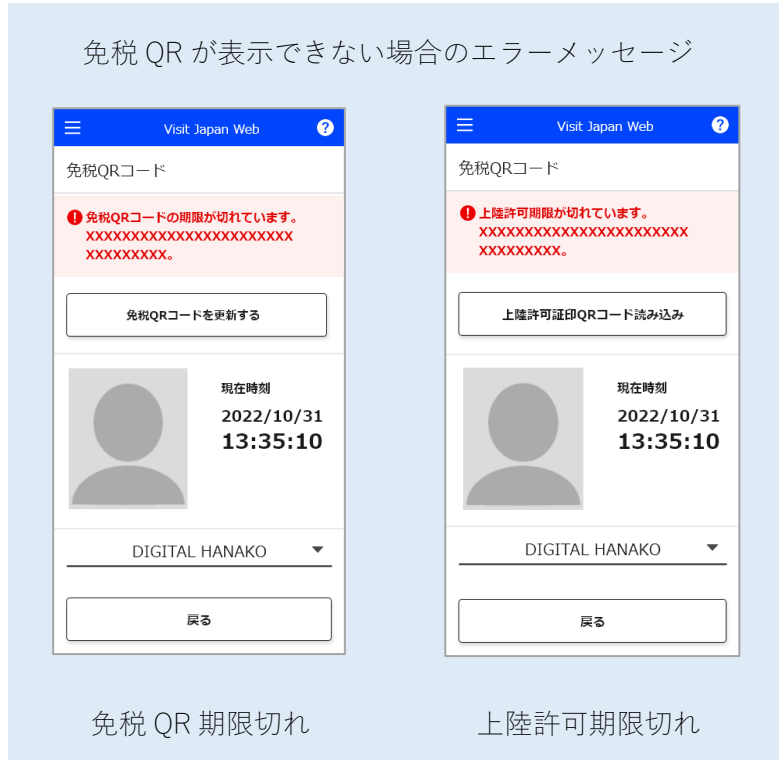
免税 QR が表示できない場合のエラーメッセージ

Visit Japan Web

免税QRコード

免税QRコードの期限が切れています。
XXXXXXXXXXXXXXXXXXXXXXXX
XXXXXXXXX。

免税QRコードを更新する

現在時刻
2022/10/31
13:35:10

DIGITAL HANAKO

戻る

免税 QR 期限切れ

Visit Japan Web

免税QRコード

上陸許可期限が切れています。
XXXXXXXXXXXXXXXXXXXXXXXX
XXXXXXXXX。

上陸許可証印QRコード読み込み

現在時刻
2022/10/31
13:35:10

DIGITAL HANAKO

戻る

上陸許可期限切れ